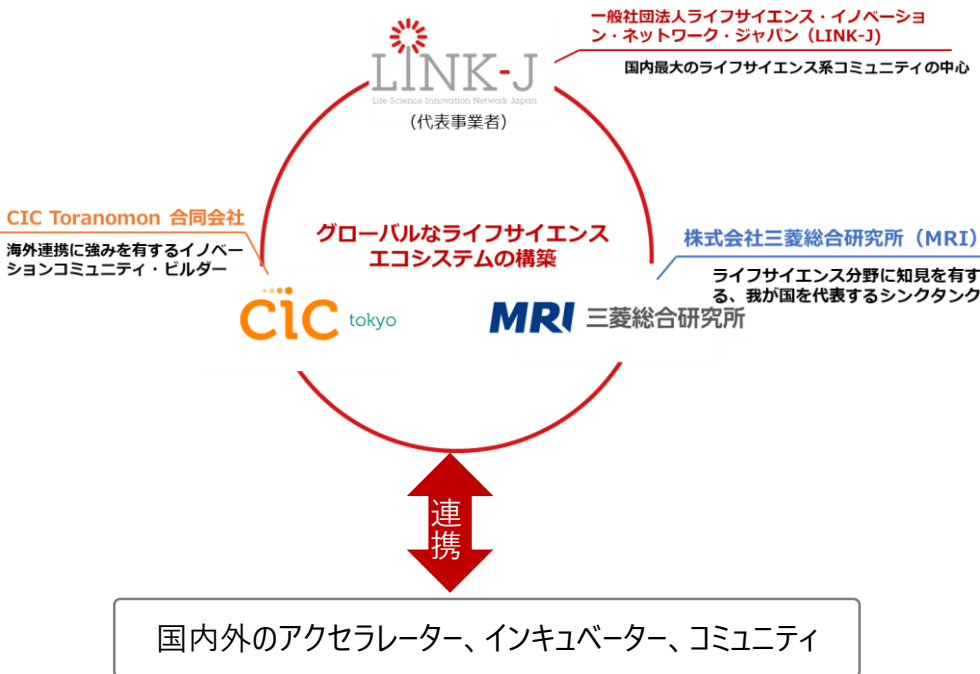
LINK-J
Life Science Innovation Network Japan
（代表事業者）

一般社団法人ライフサイエンス・イノベーション・ネットワーク・ジャパン（LINK-J）
国内最大のライフサイエンス系コミュニティの中心

CIC Toranomon 合同会社
海外連携に強みを有するイノベーションコミュニティ・ビルダー

グローバルなライフサイエンスエコシステムの構築

株式会社三菱総合研究所（MRI）
ライフサイエンス分野に知見を有する、我が国を代表するシンクタンク

CIC tokyo

MRI 三菱総合研究所

連携

国内外のアクセラレーター、インキュベーター、コミュニティ